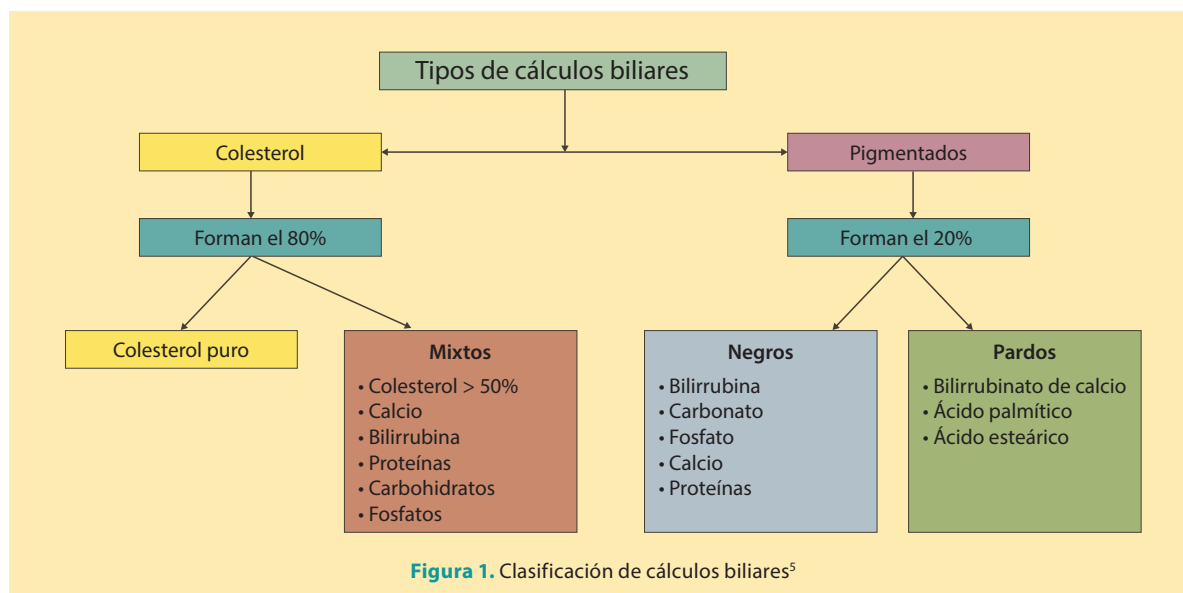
Tipos de cálculos biliares

Colesterol

Pigmentados

Forman el 80%

Forman el 20%

Colesterol puro

Mixtos
• Colesterol > 50%
• Calcio
• Bilirrubina
• Proteínas
• Carbohidratos
• Fosfatos

Negros
• Bilirrubina
• Carbonato
• Fosfato
• Calcio
• Proteínas

Pardos
• Bilirrubinato de calcio
• Ácido palmítico
• Ácido esteárico

Figura 1. Clasificación de cálculos biliares$^5$